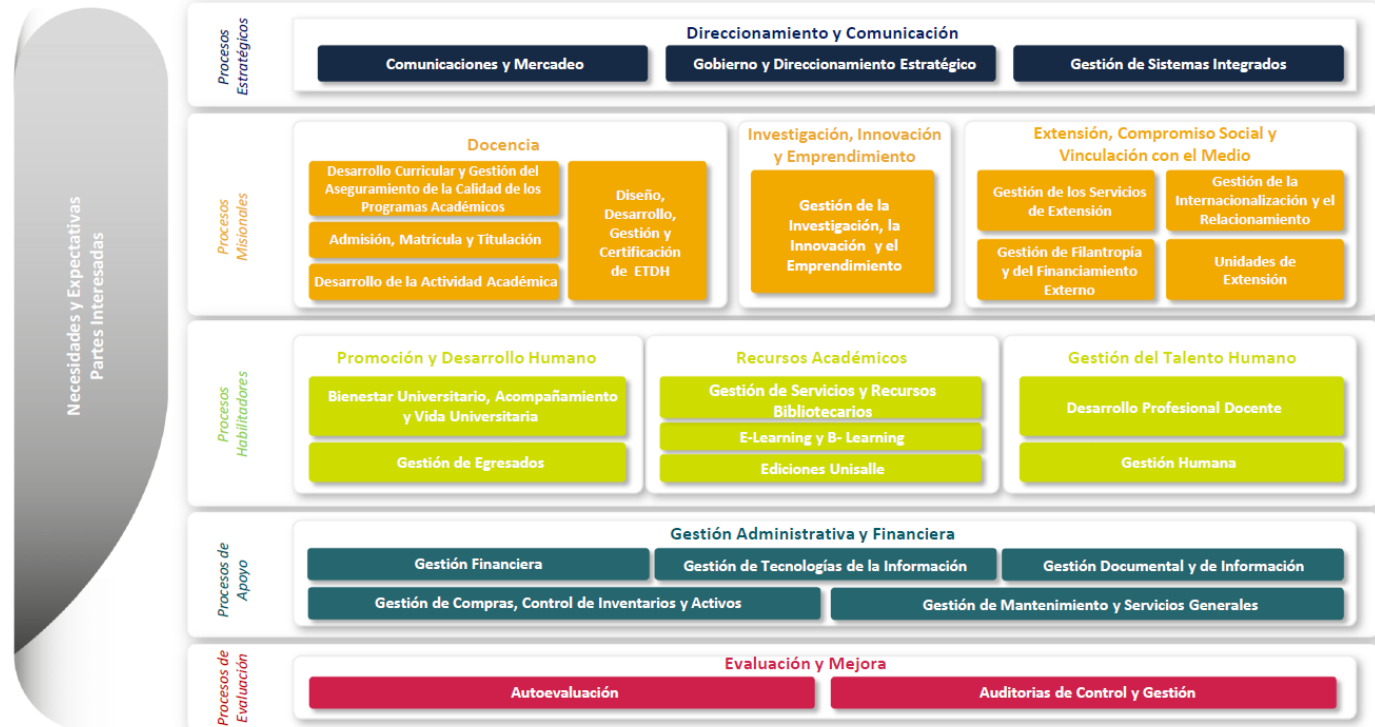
Necesidades y Expectativas Partes Interesadas

Procesos Estratégicos

Direccionamiento y Comunicación

Comunicaciones y Mercadeo

Gobierno y Direccionamiento Estratégico

Gestión de Sistemas Integrados

Procesos Misionales

Docencia

Desarrollo Curricular y Gestión del Aseguramiento de la Calidad de los Programas Académicos

Admisión, Matrícula y Titulación

Desarrollo de la Actividad Académica

Diseño, Desarrollo, Gestión y Certificación de ETDH

Investigación, Innovación y Emprendimiento

Gestión de la Investigación, la Innovación y el Emprendimiento

Extensión, Compromiso Social y Vinculación con el Medio

Gestión de los Servicios de Extensión

Gestión de la Internacionalización y el Relacionamiento

Gestión de Filantropía y del Financiamiento Externo

Unidades de Extensión

Procesos Habilitadores

Promoción y Desarrollo Humano

Bienestar Universitario, Acompañamiento y Vida Universitaria

Gestión de Egresados

Recursos Académicos

Gestión de Servicios y Recursos Bibliotecarios

E-Learning y B- Learning

Ediciones Unisalle

Gestión del Talento Humano

Desarrollo Profesional Docente

Gestión Humana

Procesos de Apoyo

Gestión Administrativa y Financiera

Gestión Financiera

Gestión de Tecnologías de la Información

Gestión Documental y de Información

Gestión de Compras, Control de Inventarios y Activos

Gestión de Mantenimiento y Servicios Generales

Procesos de Evaluación

Evaluación y Mejora

Autoevaluación

Auditorias de Control y Gestión